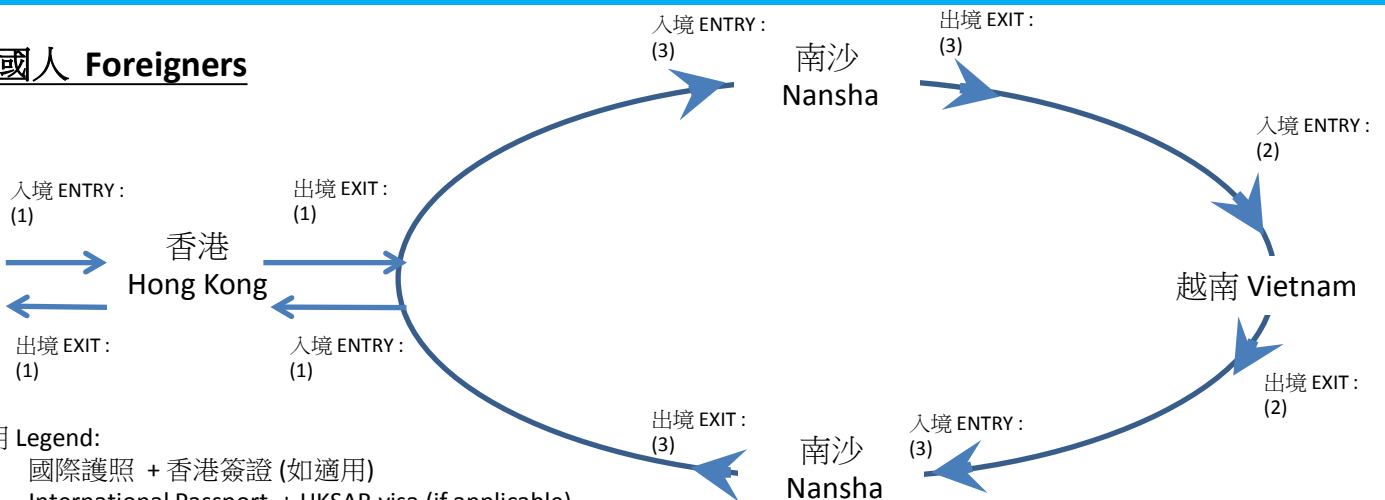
國人 Foreigners

入境 ENTRY : (3)

南沙
Nansha

出境 EXIT : (3)

入境 ENTRY : (2)

入境 ENTRY : (1)

出境 EXIT : (1)

香港
Hong Kong

越南 Vietnam

出境 EXIT : (1)

入境 ENTRY : (1)

出境 EXIT : (2)

出境 EXIT : (3)

南沙
Nansha

入境 ENTRY : (3)

用 Legend:
國際護照 + 香港簽證 (如適用)
International Passport + HKSAR visa (if applicable)